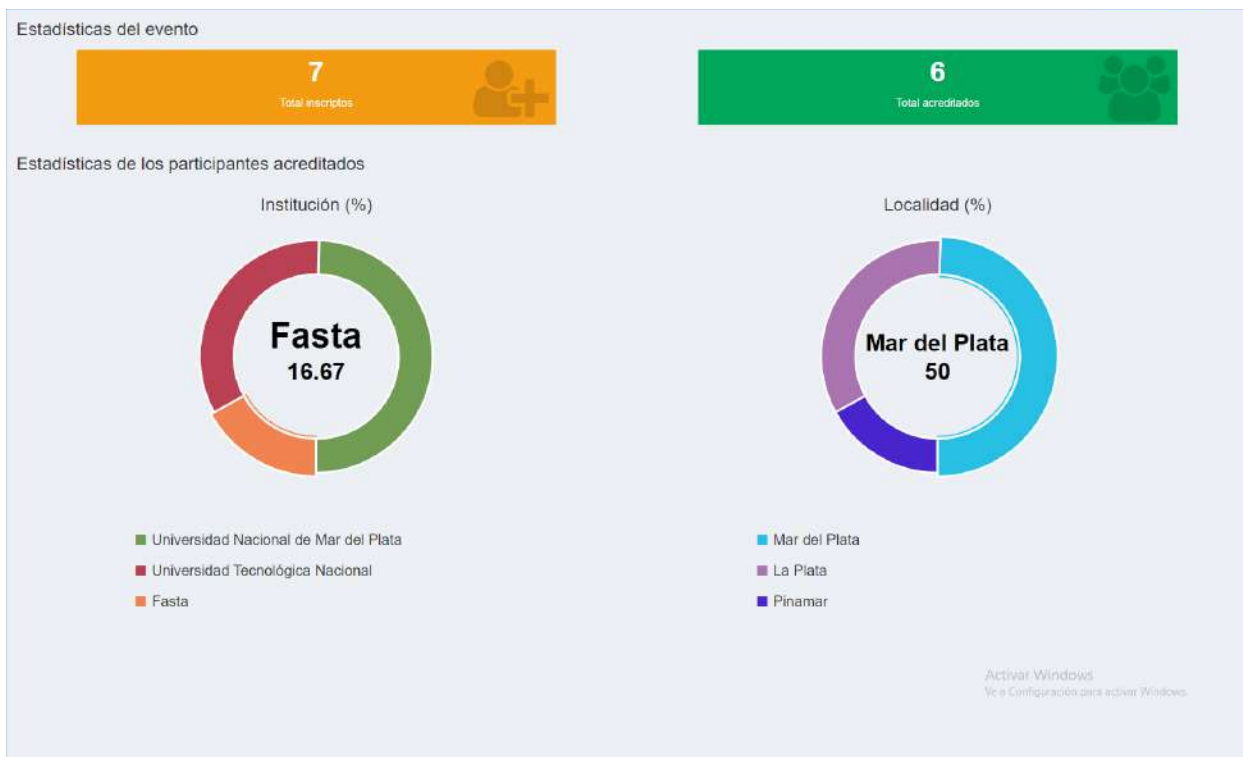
Estadísticas del evento

7
Total inscriptos

6
Total acreditados

Estadísticas de los participantes acreditados

Institución (%)

Fasta
16.67

Universidad Nacional de Mar del Plata
Universidad Tecnológica Nacional
Fasta

Localidad (%)

Mar del Plata
50

Mar del Plata
La Plata
Pinamar

Activar Windows
Ve a Configuración para activar Windows.